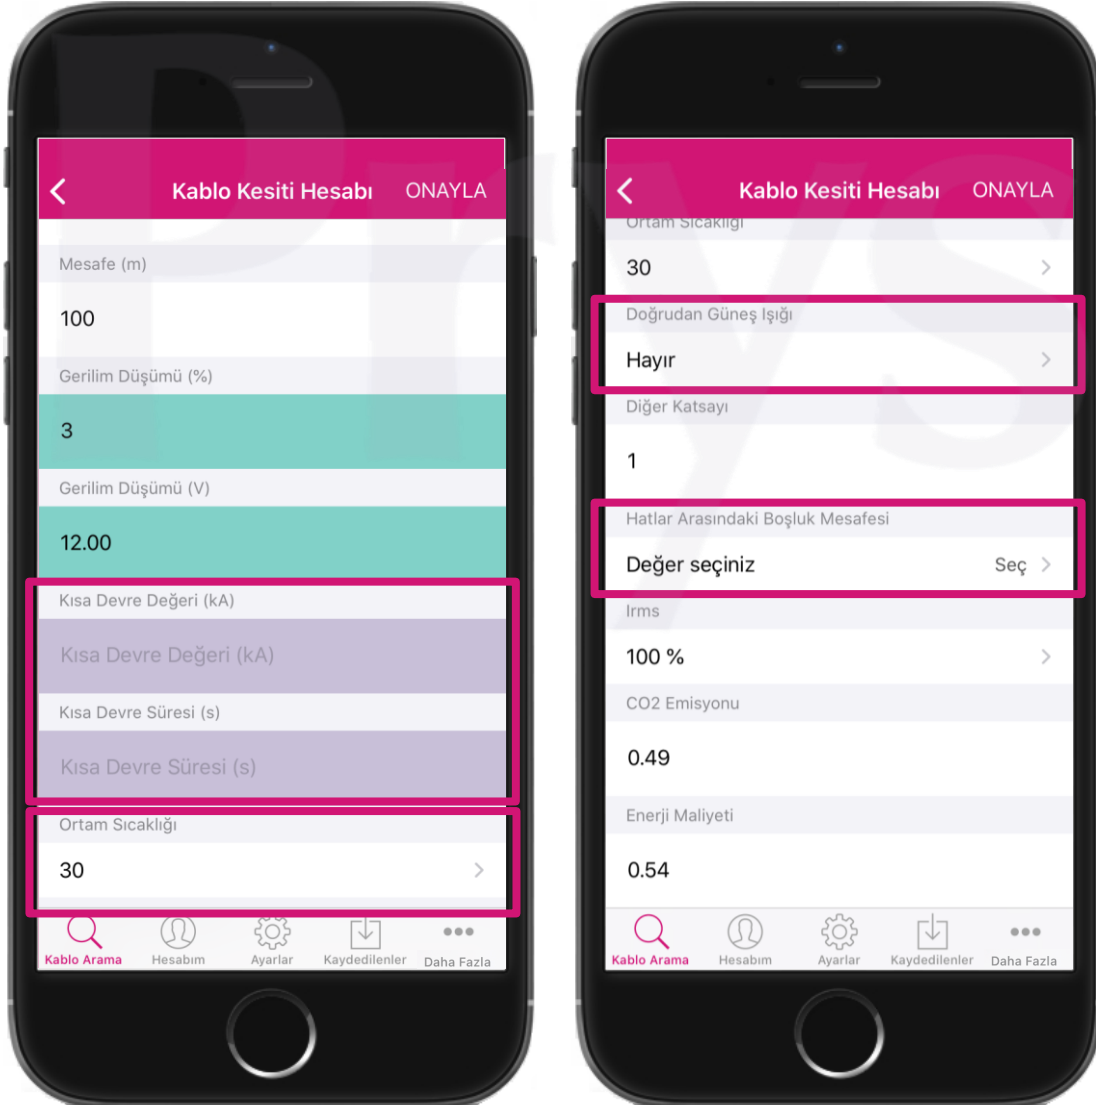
Kablo Kesiti Hesabı ONAYLA

Mesafe (m)

100

Gerilim Düşümü (%)

3

Gerilim Düşümü (V)

12.00

Kısa Devre Değeri (kA)

Kısa Devre Değeri (kA)

Kısa Devre Süresi (s)

Kısa Devre Süresi (s)

Ortam Sıcaklığı

30

Kablo Arama Hesabım Ayarlar Kaydedilenler Daha Fazla

Kablo Kesiti Hesabı ONAYLA

Ortam Sıcaklığı

30

Doğrudan Güneş Işığı

Hayır

Diğer Katsayı

1

Hatlar Arasındaki Boşluk Mesafesi

Değer seçiniz Seç

Irms

100 %

CO2 Emisyonu

0.49

Enerji Maliyeti

0.54

Kablo Arama Hesabım Ayarlar Kaydedilenler Daha Fazla